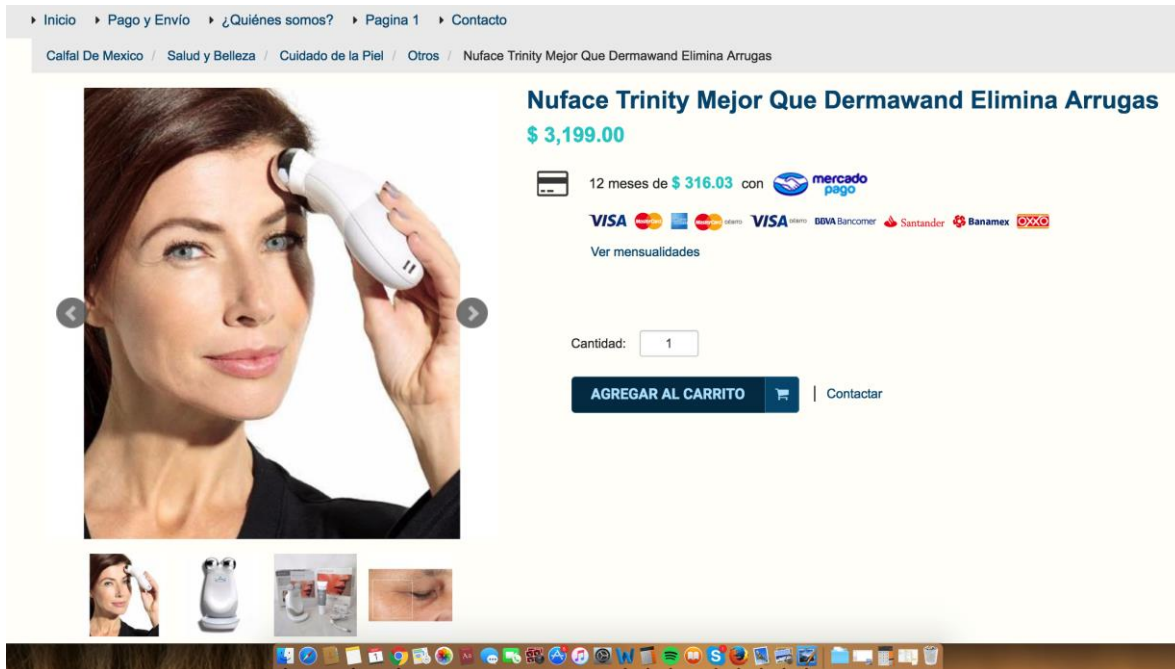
Inicio   Pago y Envío   ¿Quiénes somos?   Pagina 1   Contacto

Calfal De Mexico / Salud y Belleza / Cuidado de la Piel / Otros / Nuface Trinity Mejor Que Dermawand Elimina Arrugas

Nuface Trinity Mejor Que Dermawand Elimina Arrugas

$ 3,199.00

12 meses de $ 316.03 con mercado pago

VISA   VISA   BBVA Bancomer   Santander   Banamex   OXXO

Ver mensualidades

Cantidad: 1

AGREGAR AL CARRITO

Contactar